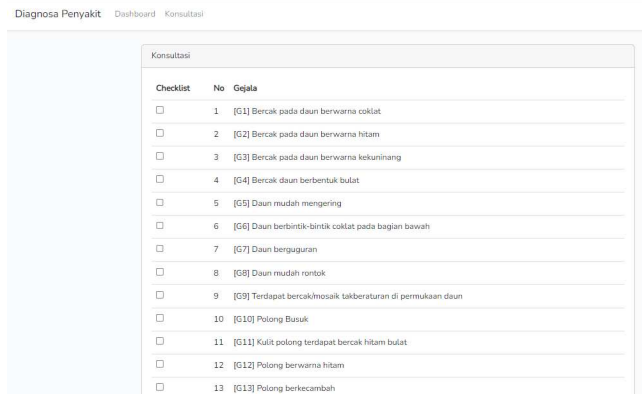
Diagnosa Penyakit Dashboard Konsultasi

Konsultasi

| Checklist | No | Gejala |
|---|---|---|
| ☐ | 1 | [G1] Bercak pada daun berwarna coklat |
| ☐ | 2 | [G2] Bercak pada daun berwarna hitam |
| ☐ | 3 | [G3] Bercak pada daun berwarna kekuninang |
| ☐ | 4 | [G4] Bercak daun berbentuk bulat |
| ☐ | 5 | [G5] Daun mudah mengering |
| ☐ | 6 | [G6] Daun berbintik-bintik coklat pada bagian bawah |
| ☐ | 7 | [G7] Daun berguguran |
| ☐ | 8 | [G8] Daun mudah rontok |
| ☐ | 9 | [G9] Terdapat bercak/mosaik takberaturan di permukaan daun |
| ☐ | 10 | [G10] Polong Busuk |
| ☐ | 11 | [G11] Kulit polong terdapat bercak hitam bulat |
| ☐ | 12 | [G12] Polong berwarna hitam |
| ☐ | 13 | [G13] Polong berkecambah |